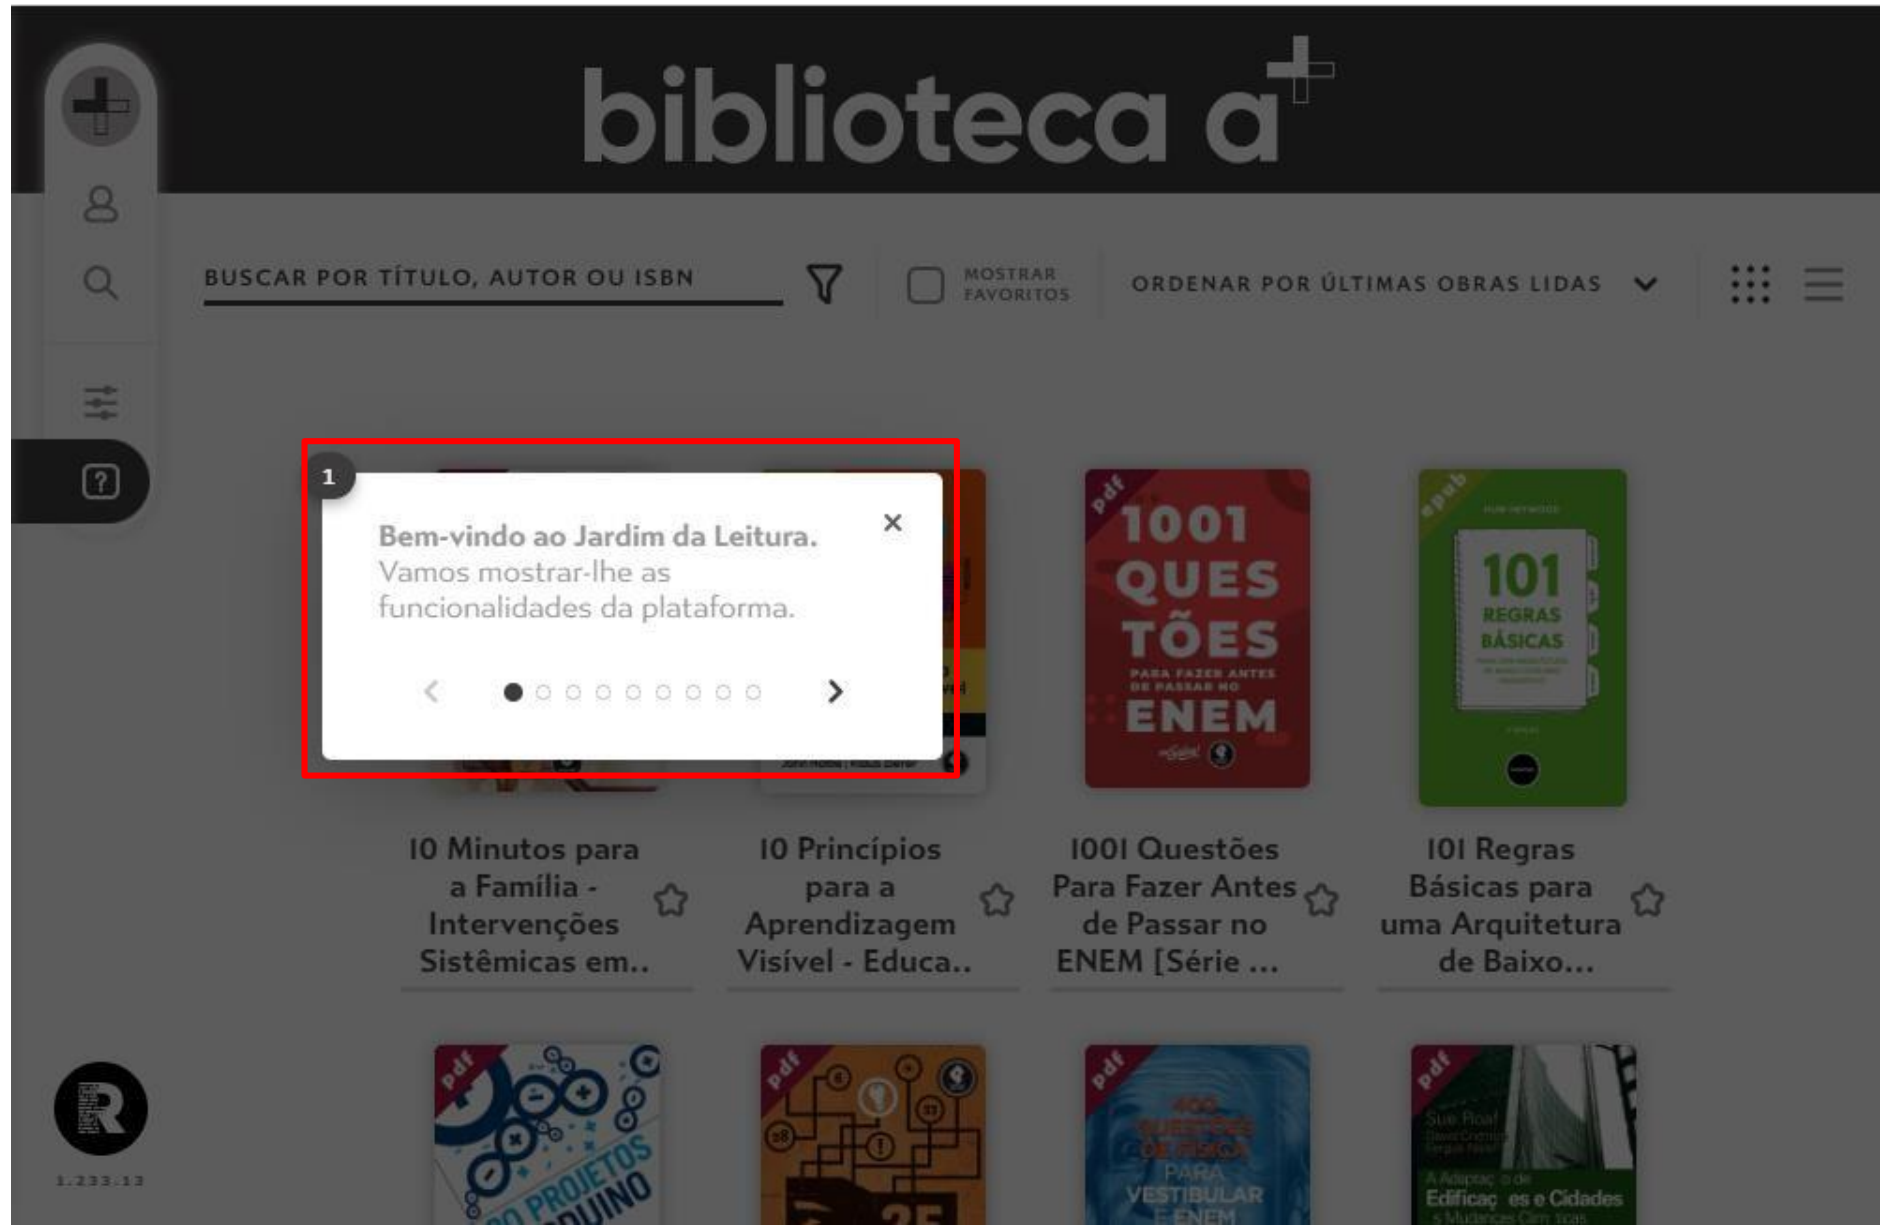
biblioteca a+

BUSCAR POR TÍTULO, AUTOR OU ISBN

MOSTRAR FAVORITOS

ORDENAR POR ÚLTIMAS OBRAS LIDAS

1

Bem-vindo ao Jardim da Leitura.
Vamos mostrar-lhe as funcionalidades da plataforma.

×

pdf
1001 QUESTÕES PARA FAZER ANTES DE PASSAR NO ENEM

epub
101 REGRAS BÁSICAS

10 Minutos para a Família - Intervenções Sistêmicas em..

10 Princípios para a Aprendizagem Visível - Educa..

1001 Questões Para Fazer Antes de Passar no ENEM [Série ...

101 Regras Básicas para uma Arquitetura de Baixo...

pdf
PROJETOS ARDUINO

pdf

pdf
PARA VESTIBULAR E ENEM

pdf
Sue Roaf
A Adaptação de Edificações e Cidades

1.233.13